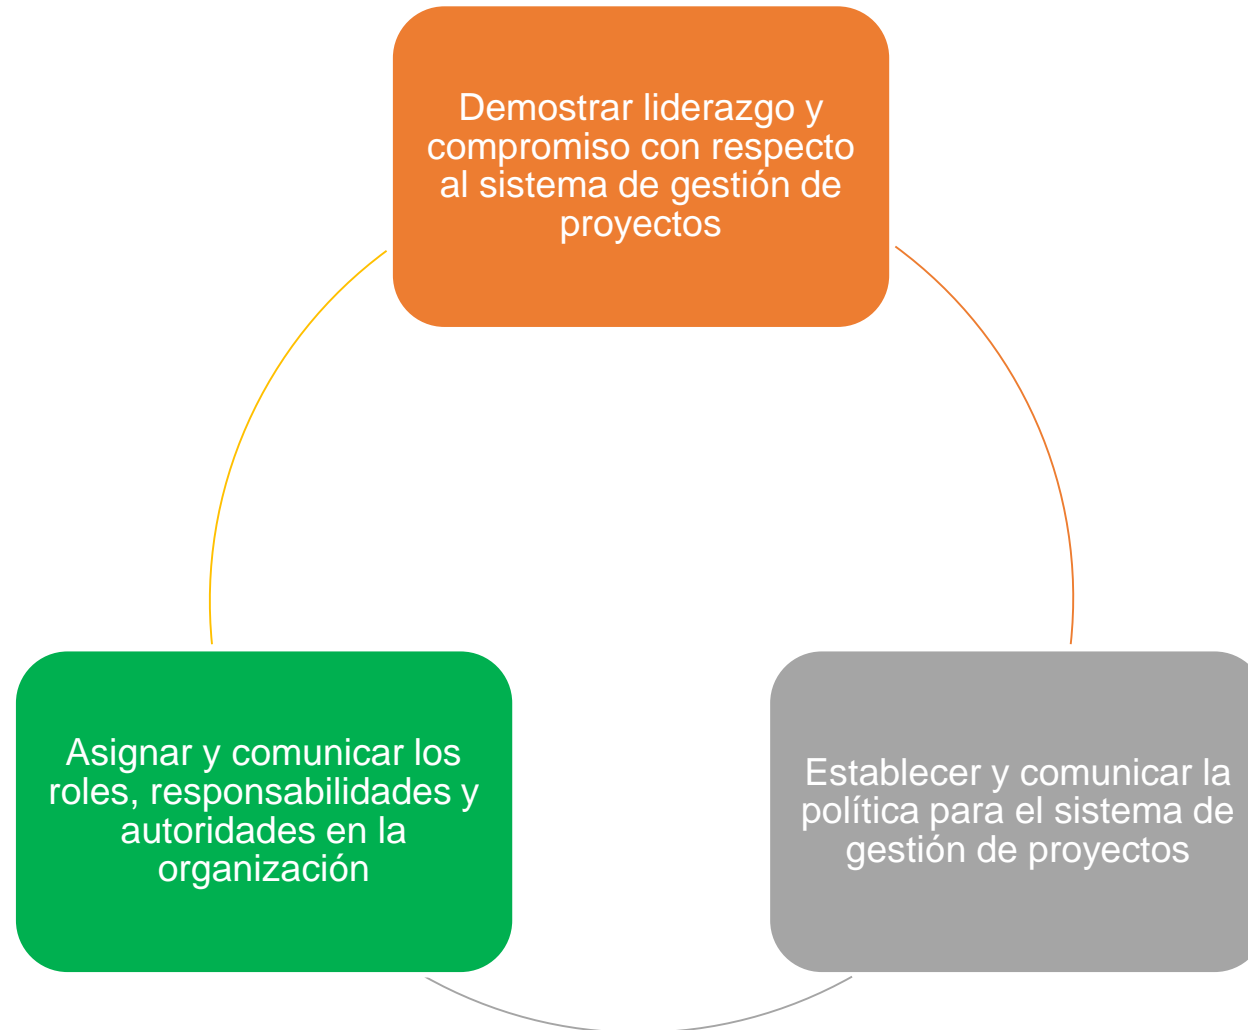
Demostrar liderazgo y compromiso con respecto al sistema de gestión de proyectos

Establecer y comunicar la política para el sistema de gestión de proyectos

Asignar y comunicar los roles, responsabilidades y autoridades en la organización